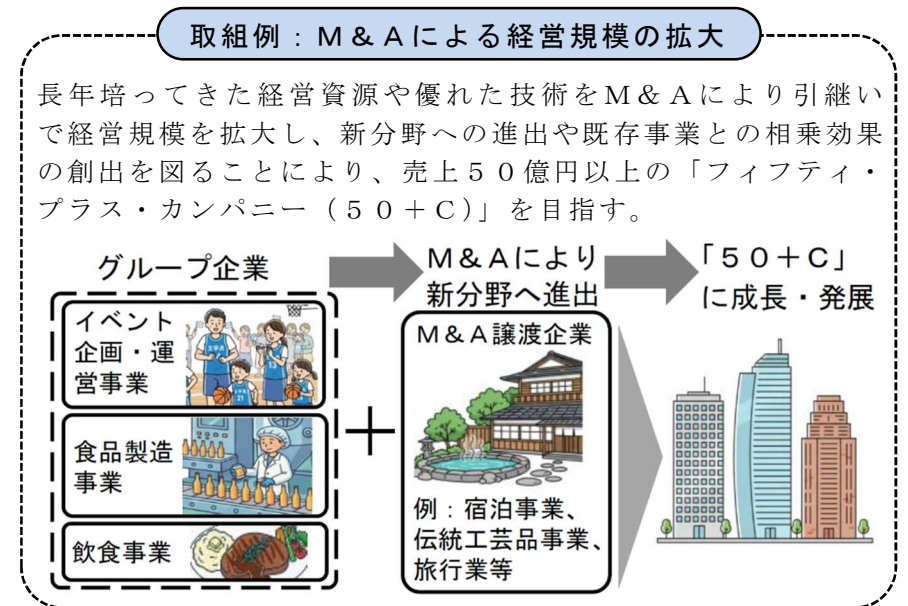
取組例：M＆Aによる経営規模の拡大

長年培ってきた経営資源や優れた技術をM＆Aにより引継いで経営規模を拡大し、新分野への進出や既存事業との相乗効果の創出を図ることにより、売上50億円以上の「フィフティ・プラス・カンパニー（50＋C）」を目指す。

グループ企業

イベント企画・運営事業

食品製造事業

飲食事業

＋

M＆Aにより新分野へ進出

M＆A譲渡企業

例：宿泊事業、伝統工芸品事業、旅行業等

「50＋C」に成長・発展